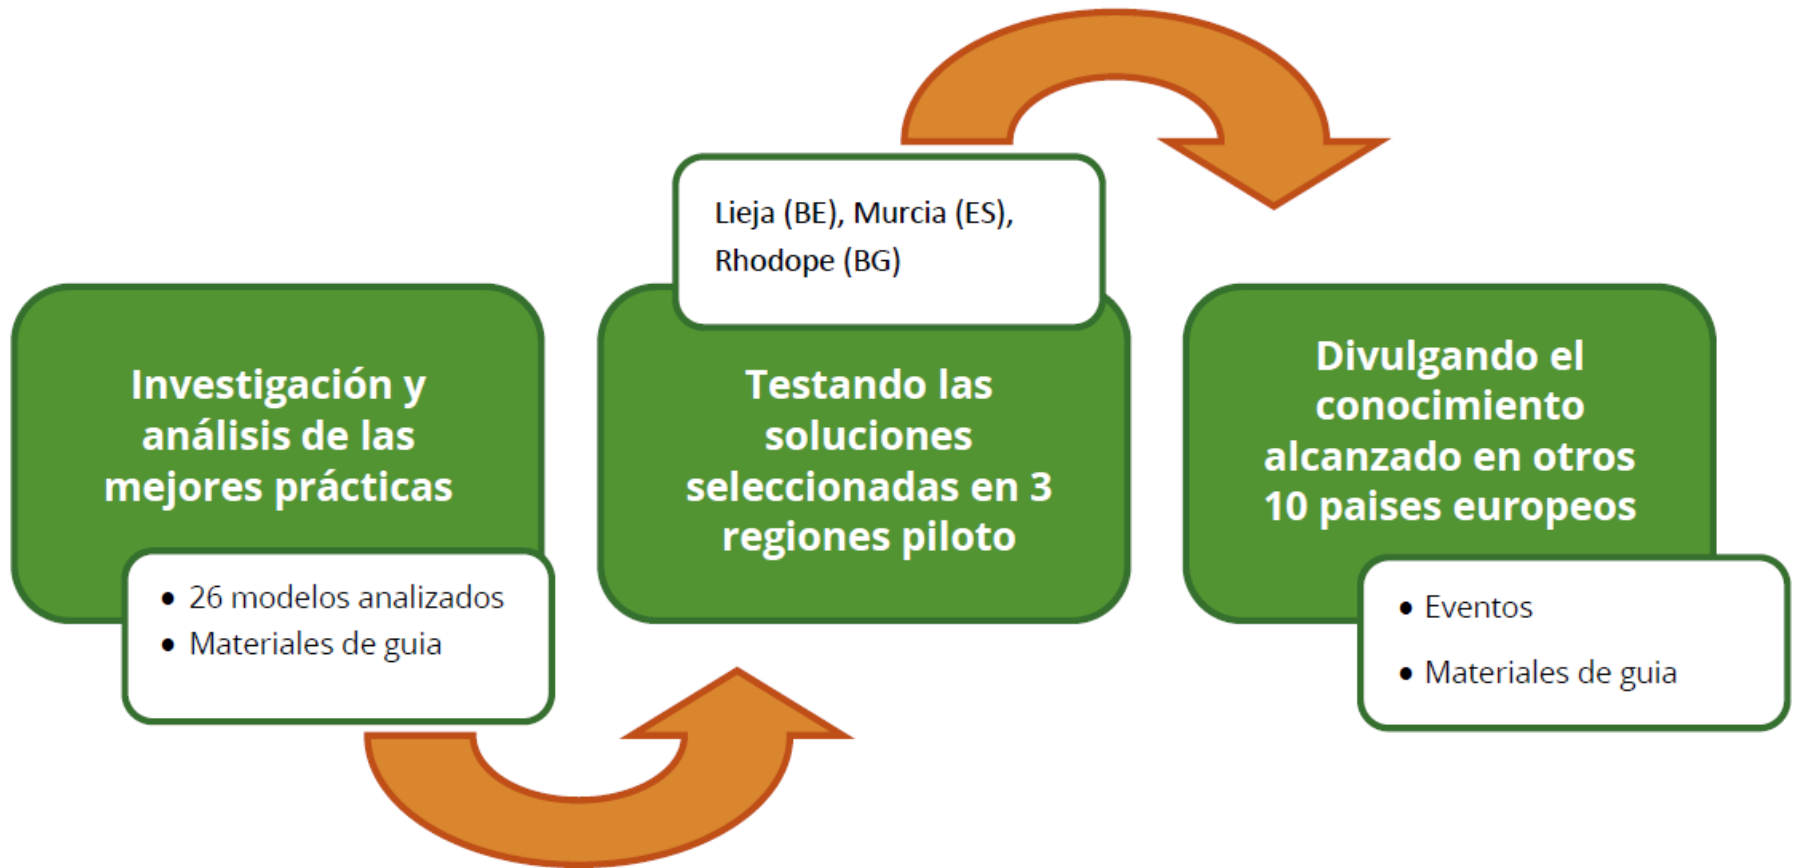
Investigación y análisis de las mejores prácticas

- 26 modelos analizados
- Materiales de guia

Lieja (BE), Murcia (ES), Rhodope (BG)

Testando las soluciones seleccionadas en 3 regiones piloto

Divulgando el conocimiento alcanzado en otros 10 paises europeos

- Eventos
- Materiales de guia